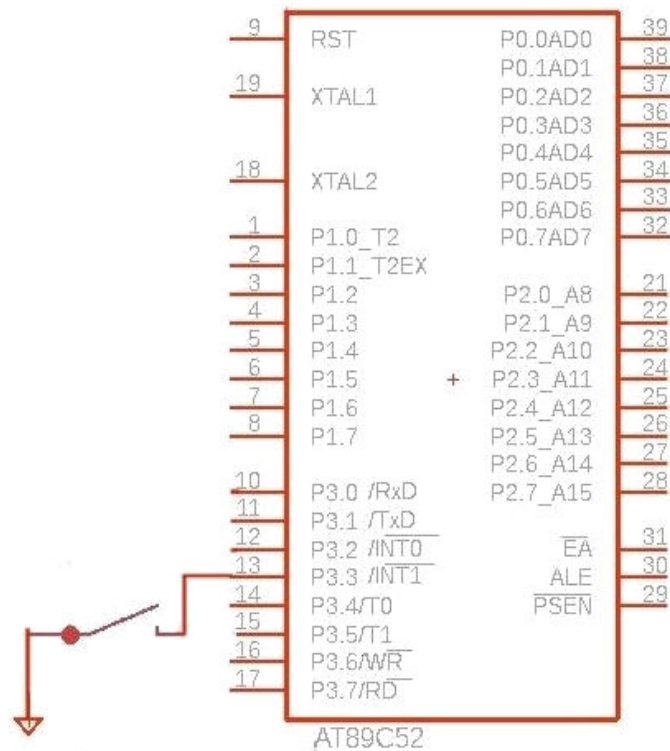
9 RST
19 XTAL1
18 XTAL2
1 P1.0_T2
2 P1.1_T2EX
3 P1.2
4 P1.3
5 P1.4
6 P1.5
7 P1.6
8 P1.7
10 P3.0 /RxD
11 P3.1 /TxD
12 P3.2 /$\overline{INT0}$
13 P3.3 /$\overline{INT1}$
14 P3.4/T0
15 P3.5/T1
16 P3.6/$\overline{WR}$
17 P3.7/$\overline{RD}$

P0.0AD0 39
P0.1AD1 38
P0.2AD2 37
P0.3AD3 36
P0.4AD4 35
P0.5AD5 34
P0.6AD6 33
P0.7AD7 32
P2.0_A8 21
P2.1_A9 22
P2.2_A10 23
P2.3_A11 24
P2.4_A12 25
P2.5_A13 26
P2.6_A14 27
P2.7_A15 28
$\overline{EA}$ 31
ALE 30
$\overline{PSEN}$ 29

+

AT89C52